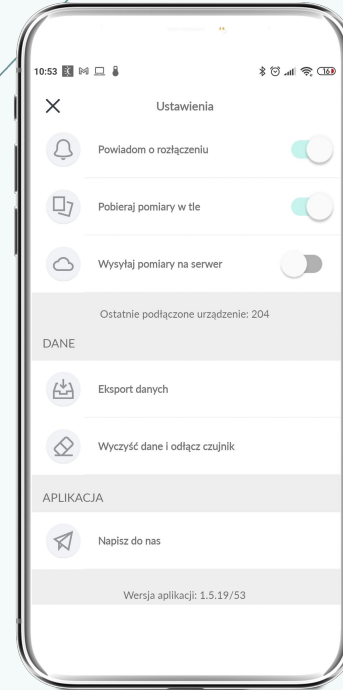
10:53

16

Ustawienia

Powiadom o rozłączeniu

Pobieraj pomiary w tle

Wysyłaj pomiary na serwer

Ostatnie podłączone urządzenie: 204

DANE

Eksport danych

Wyczyść dane i odłącz czujnik

APLIKACJA

Napisz do nas

Wersja aplikacji: 1.5.19/53